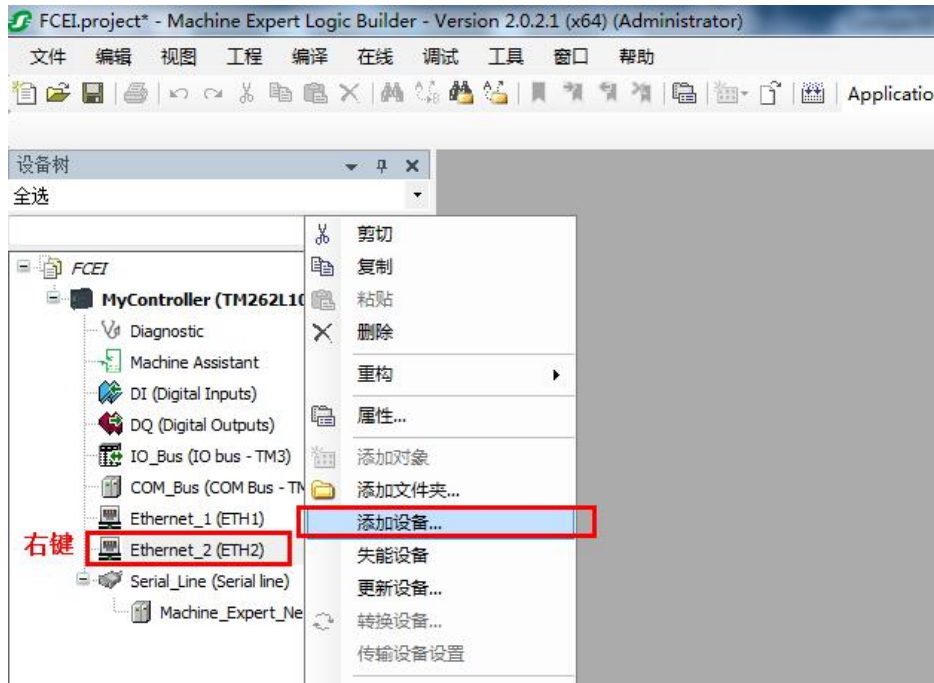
FCEI.project* - Machine Expert Logic Builder - Version 2.0.2.1 (x64) (Administrator)

文件 编辑 视图 工程 编译 在线 调试 工具 窗口 帮助

Applicatio

设备树

全选

FCEI

MyController (TM262L10

Diagnostic

Machine Assistant

DI (Digital Inputs)

DQ (Digital Outputs)

IO_Bus (IO bus - TM3)

COM_Bus (COM Bus - TM

Ethernet_1 (ETH1)

右键

Ethernet_2 (ETH2)

Serial_Line (Serial line)

Machine_Expert_Ne

剪切

复制

粘贴

删除

重构

属性...

添加对象

添加文件夹...

添加设备...

失能设备

更新设备...

转换设备...

传输设备设置